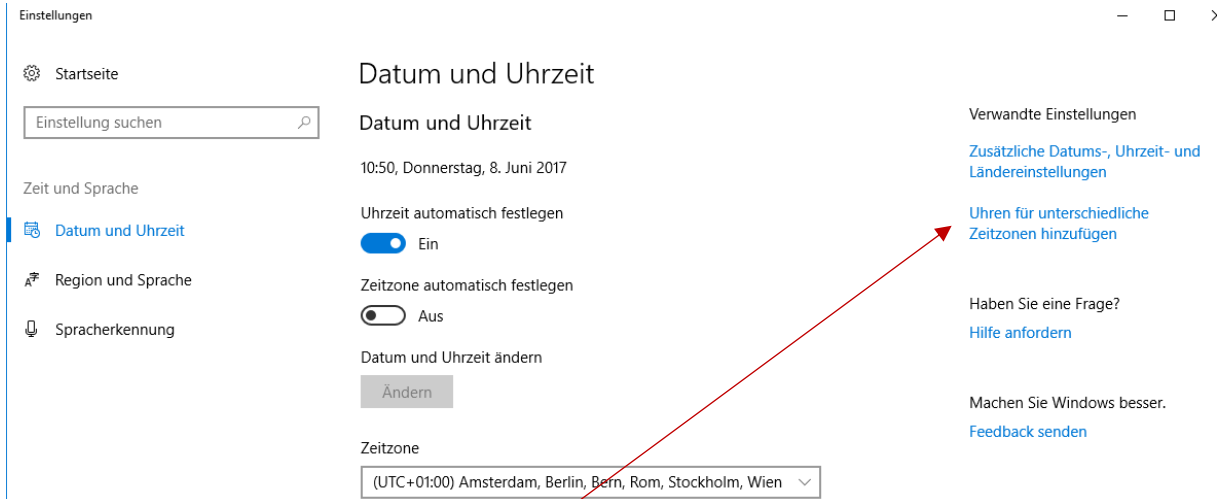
Einstellungen

Startseite

Einstellung suchen

Zeit und Sprache

Datum und Uhrzeit

Region und Sprache

Spracherkennung

Datum und Uhrzeit

Datum und Uhrzeit

10:50, Donnerstag, 8. Juni 2017

Uhrzeit automatisch festlegen

Ein

Zeitzone automatisch festlegen

Aus

Datum und Uhrzeit ändern

Ändern

Zeitzone

(UTC+01:00) Amsterdam, Berlin, Bern, Rom, Stockholm, Wien

Verwandte Einstellungen

Zusätzliche Datums-, Uhrzeit- und Ländereinstellungen

Uhren für unterschiedliche Zeitzonen hinzufügen

Haben Sie eine Frage?

Hilfe anfordern

Machen Sie Windows besser.

Feedback senden